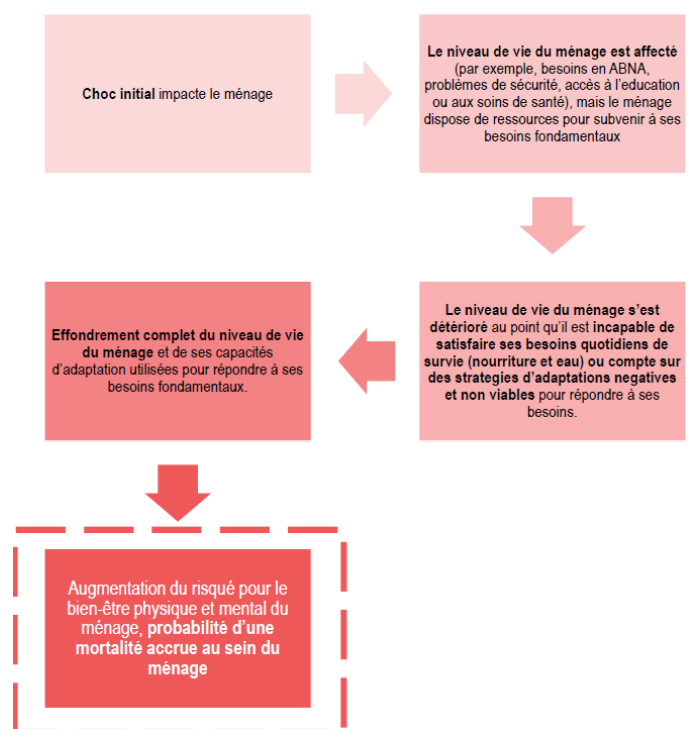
**Choc initial** impacte le ménage

**Le niveau de vie du ménage est affecté** (par exemple, besoins en ABNA, problèmes de sécurité, accès à l'education ou aux soins de santé), mais le ménage dispose de ressources pour subvenir à ses besoins fondamentaux

**Le niveau de vie du ménage s'est détérioré** au point qu'il est **incapable de satisfaire ses besoins quotidiens de survie (nourriture et eau) ou compte sur des strategies d'adaptations negatives et non viables** pour répondre à ses besoins.

**Effondrement complet du niveau de vie du ménage** et de ses capacités d'adaptation utilisées pour répondre à ses besoins fondamentaux.

Augmentation du risqué pour le bien-être physique et mental du ménage, **probabilité d'une mortalité accrue au sein du ménage**